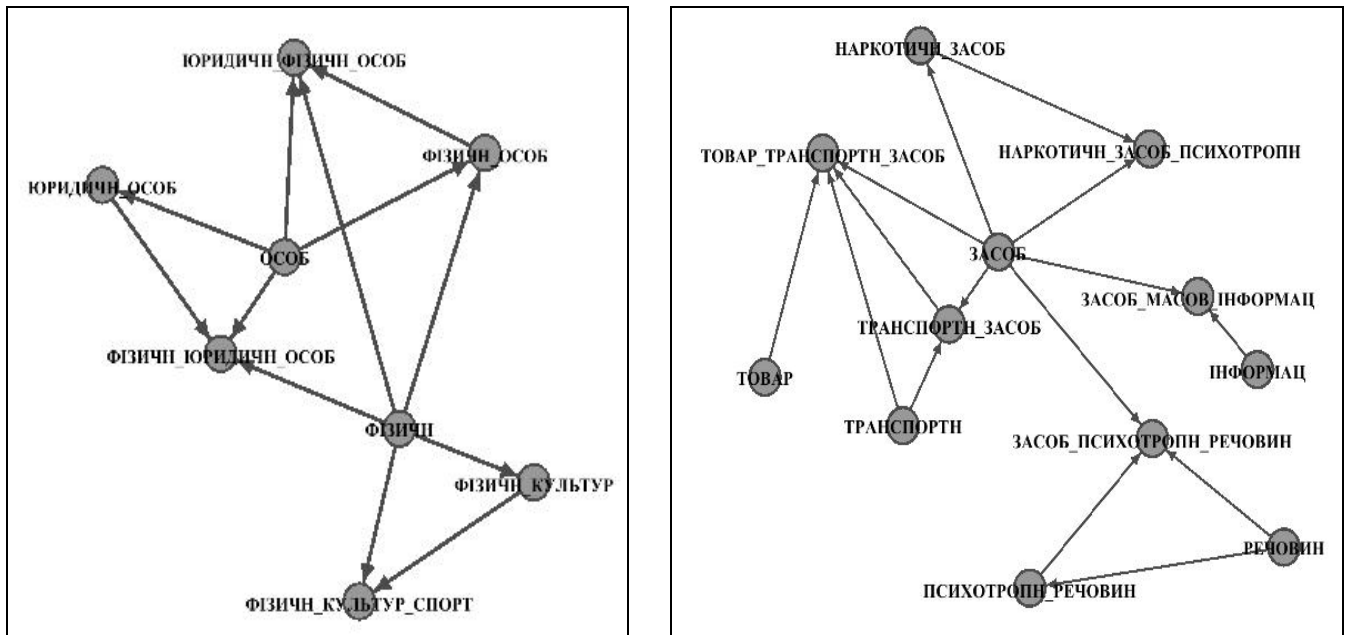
ЮРИДИЧН_ФІЗИЧН_ОСОБ

ФІЗИЧН_ОСОБ

ЮРИДИЧН_ОСОБ

ОСОБ

ФІЗИЧН_ЮРИДИЧН_ОСОБ

ФІЗИЧН

ФІЗИЧН_КУЛЬТУР

ФІЗИЧН_КУЛЬТУР_СПОРТ

НАРКОТИЧН_ЗАСОБ

ТОВАР_ТРАНСПОРТН_ЗАСОБ

НАРКОТИЧН_ЗАСОБ_ПСИХОТРОПН

ЗАСОБ

ЗАСОБ_МАСОВ_ІНФОРМАЦ

ТРАНСПОРТН_ЗАСОБ

ТОВАР

ІНФОРМАЦ

ТРАНСПОРТН

ЗАСОБ_ПСИХОТРОПН_РЕЧОВИН

РЕЧОВИН

ПСИХОТРОПН_РЕЧОВИН